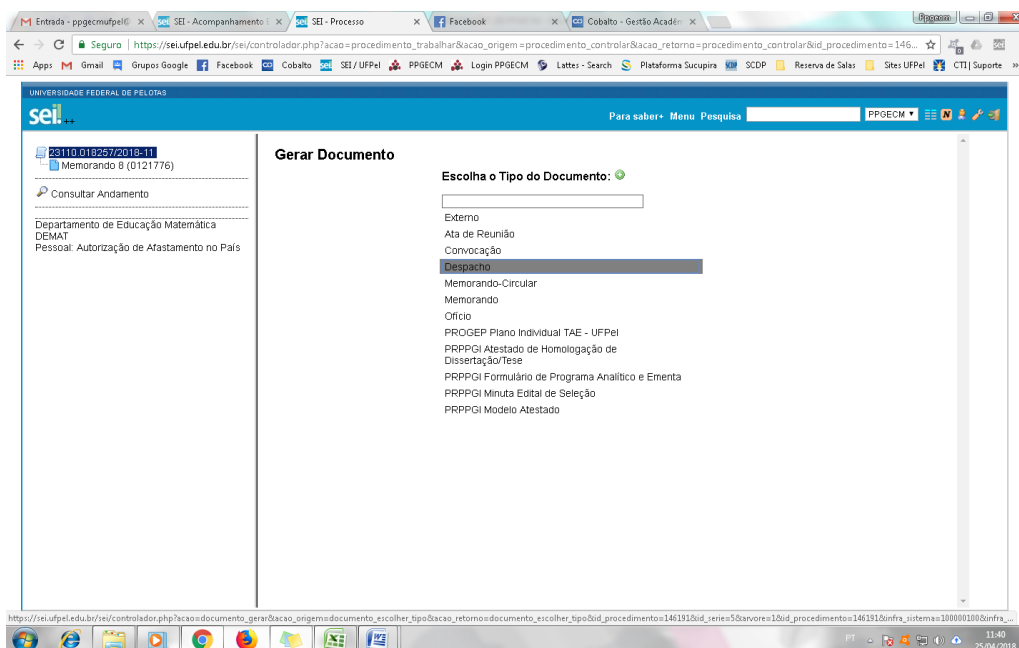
M Entrada - ppgecmufpel@ × SEI - Acompanhamento × SEI - Processo × Facebook × Cobalto - Gestão Acadêm ×

Ppgecm

Seguro | https://sei.ufpel.edu.br/sei/controlador.php?acao=procedimento_trabalhar&acao_origem=procedimento_controlar&acao_retorno=procedimento_controlar&id_procedimento=146...

Apps Gmail Grupos Google Facebook Cobalto SEI / UFPel PPGECM Login PPGECM Lattes - Search Plataforma Sucupira SCDP Reserva de Salas Sites UFPel CTI | Suporte »

UNIVERSIDADE FEDERAL DE PELOTAS

sei!

Para saber+ Menu Pesquisa PPGECM

23110.018257/2018-11
Memorando 8 (0121776)

Consultar Andamento

Departamento de Educação Matemática
DEMAT
Pessoal: Autorização de Afastamento no País

Gerar Documento

Escolha o Tipo do Documento:

Externo
Ata de Reunião
Convocação
Despacho
Memorando-Circular
Memorando
Ofício
PROGEP Plano Individual TAE - UFPel
PRPPGI Atestado de Homologação de Dissertação/Tese
PRPPGI Formulário de Programa Analítico e Ementa
PRPPGI Minuta Edital de Seleção
PRPPGI Modelo Atestado

https://sei.ufpel.edu.br/sei/controlador.php?acao=documento_gerar&acao_origem=documento_escolher_tipo&acao_retorno=documento_escolher_tipo&id_procedimento=146191&id_serie=5&arvore=1&id_procedimento=146191&infra_sistema=100000100&infra_...

PT 11:40 25/04/2018